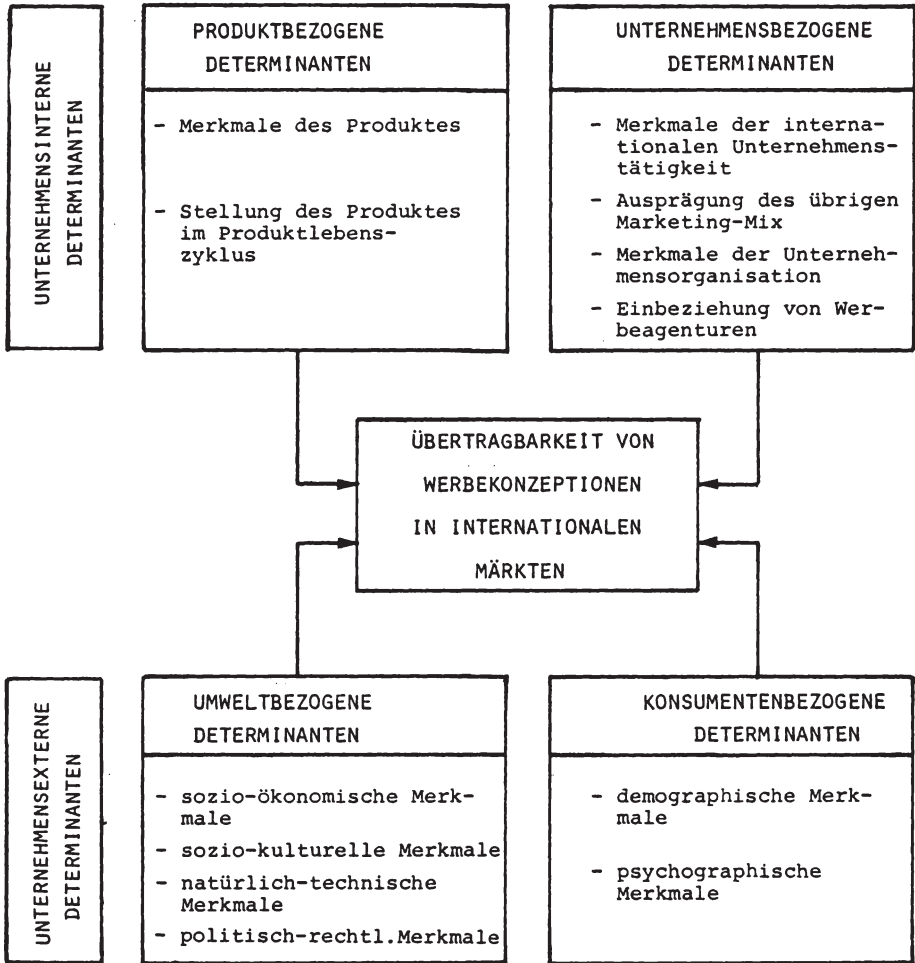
UNTERNEHMENSINTERNE DETERMINANTEN

PRODUKTBEZOGENE DETERMINANTEN

- Merkmale des Produktes

- Stellung des Produktes im Produktlebenszyklus

UNTERNEHMENSBEZOGENE DETERMINANTEN

- Merkmale der internationalen Unternehmenstätigkeit

- Ausprägung des übrigen Marketing-Mix

- Merkmale der Unternehmensorganisation

- Einbeziehung von Werbeagenturen

ÜBERTRAGBARKEIT VON WERBEKONZEPTIONEN IN INTERNATIONALEN MÄRKTEN

UNTERNEHMENSEXTERNE DETERMINANTEN

UMWELTBEZOGENE DETERMINANTEN

- sozio-ökonomische Merkmale

- sozio-kulturelle Merkmale

- natürlich-technische Merkmale

- politisch-rechtl.Merkmale

KONSUMENTENBEZOGENE DETERMINANTEN

- demographische Merkmale

- psychographische Merkmale